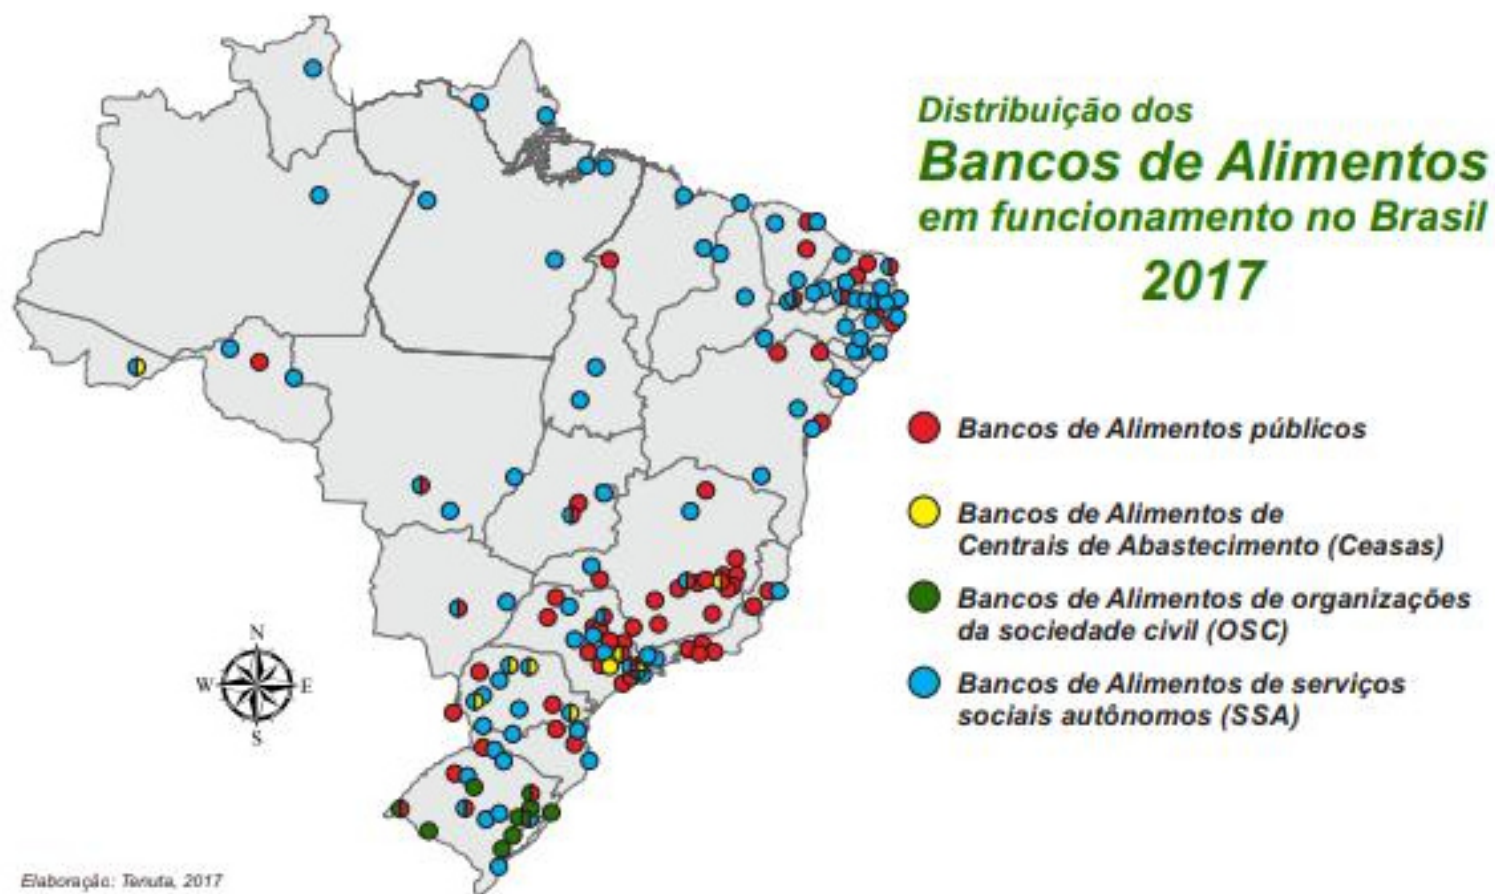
Distribuição dos
Bancos de Alimentos
em funcionamento no Brasil
2017

Bancos de Alimentos públicos

Bancos de Alimentos de Centrais de Abastecimento (Ceasas)

Bancos de Alimentos de organizações da sociedade civil (OSC)

Bancos de Alimentos de serviços sociais autônomos (SSA)

N
W
E
S

Elaboração: Tenuta, 2017